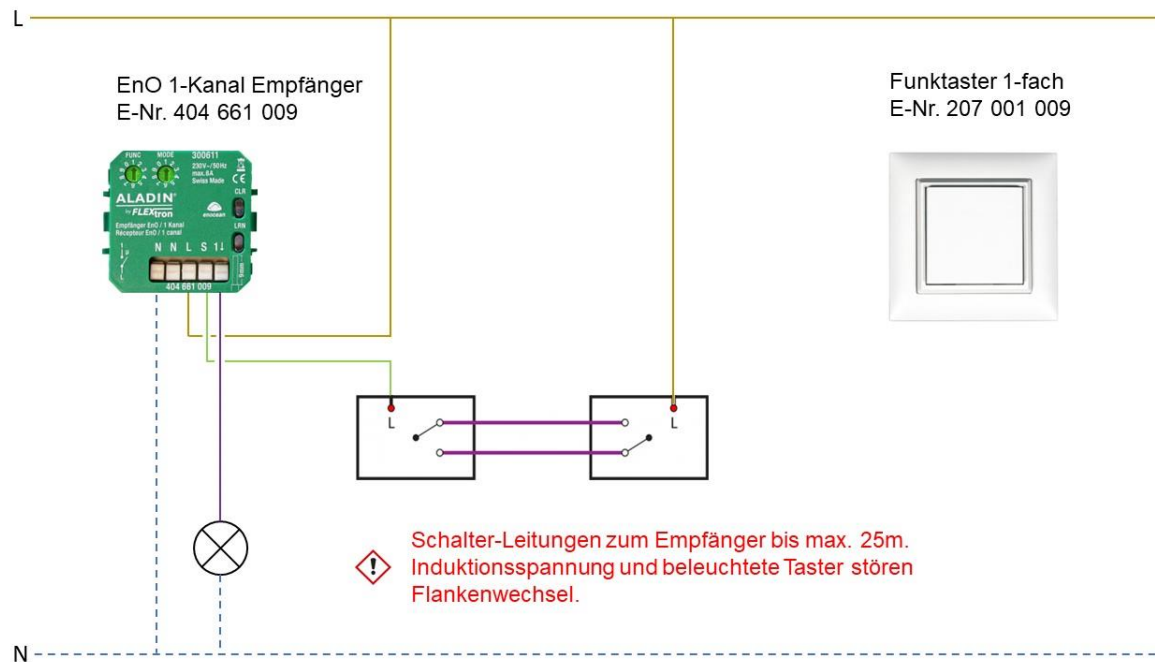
L

EnO 1-Kanal Empfänger
E-Nr. 404 661 009

FUNC MODE 300611
230V~/50Hz
max.6A
Swiss Made
CE
CLR
ALADIN
by FLEXtron
enocean
Empfänger EnO / 1 Kanal
Récepteur EnO / 1 canal
LRN
N N L S 1
404 661 009

Funktaster 1-fach
E-Nr. 207 001 009

L

L

Schalter-Leitungen zum Empfänger bis max. 25m. Induktionsspannung und beleuchtete Taster stören Flankenwechsel.

N